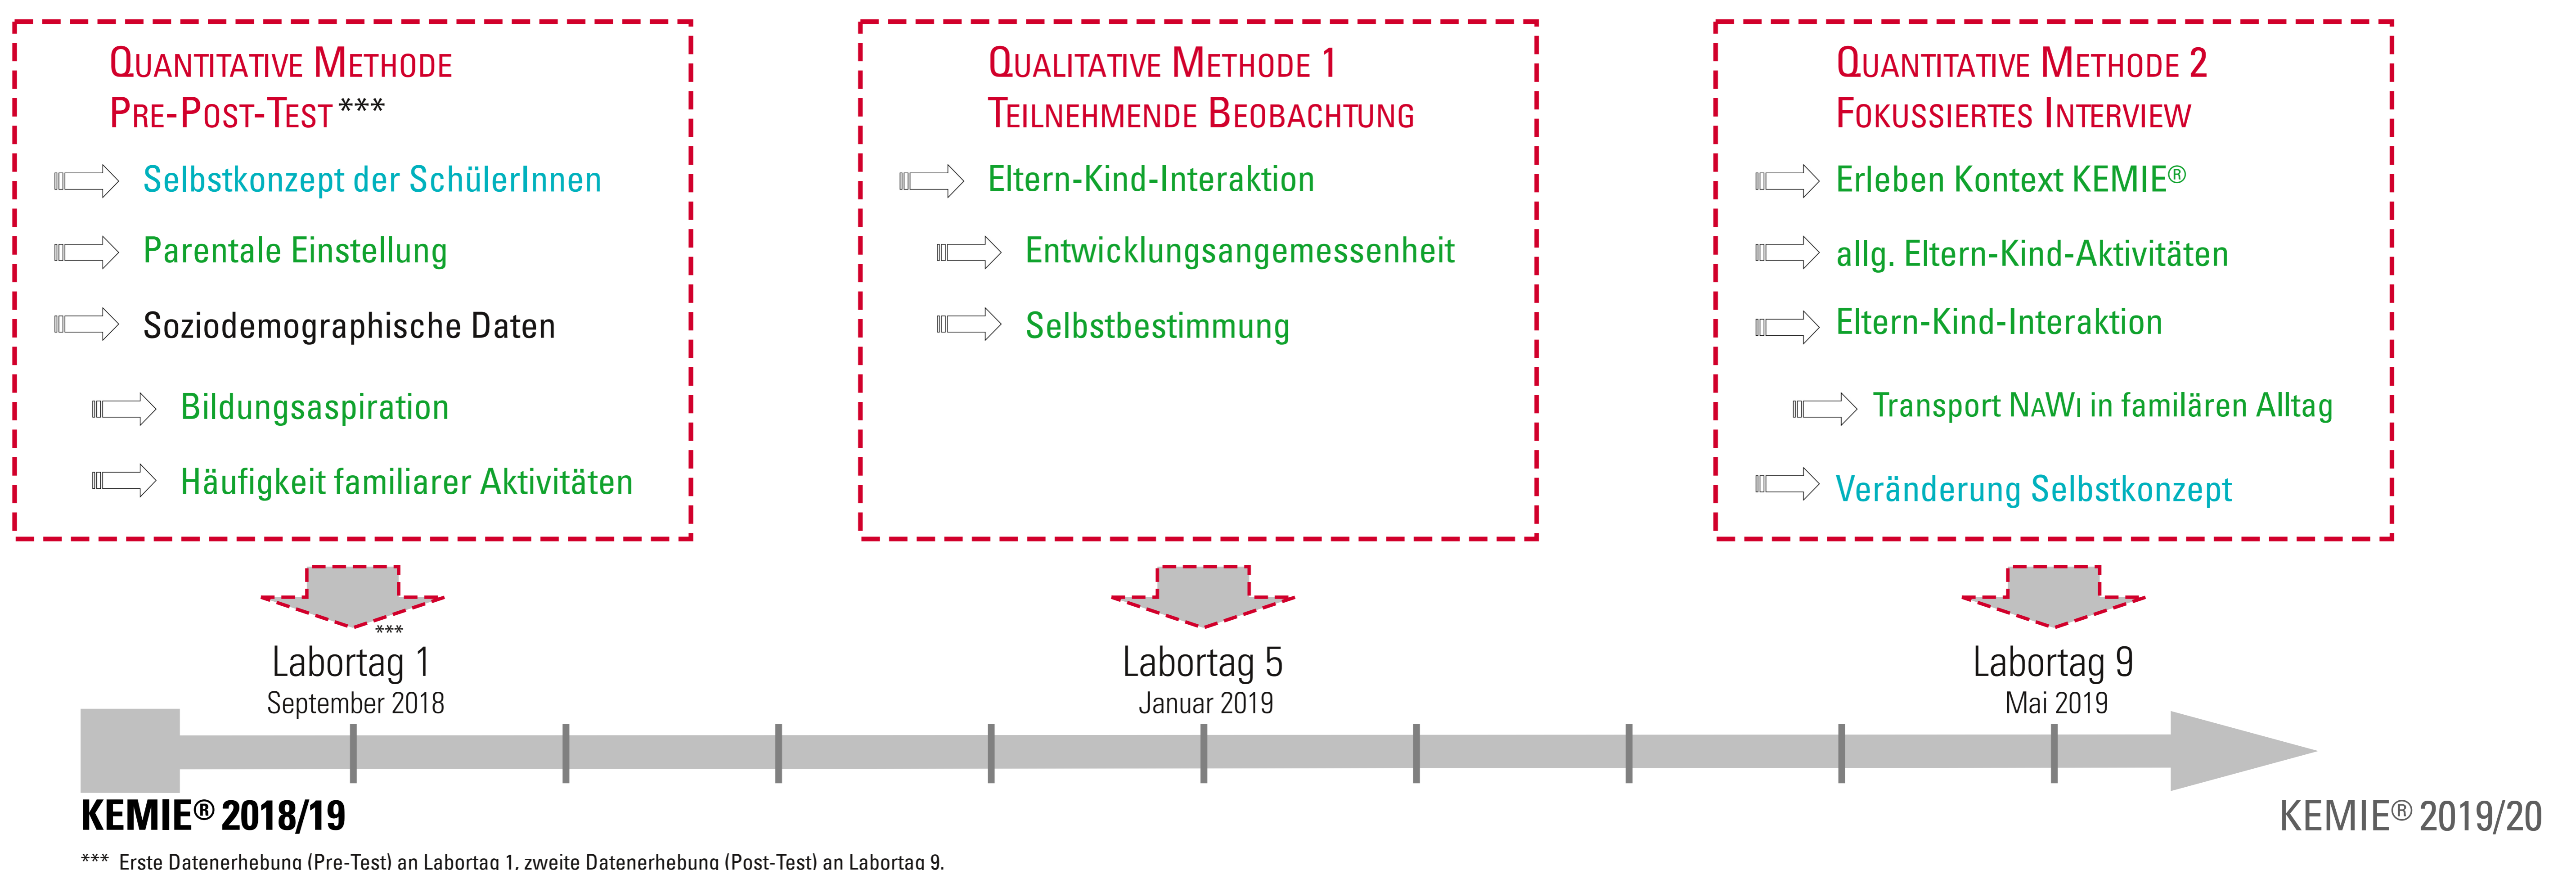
QUANTITATIVE METHODE
PRE-POST-TEST ***

Selbstkonzept der SchülerInnen

Parentale Einstellung

Soziodemographische Daten

Bildungsaspiration

Häufigkeit familiarer Aktivitäten

QUALITATIVE METHODE 1
TEILNEHMENDE BEOBACHTUNG

Eltern-Kind-Interaktion

Entwicklungsangemessenheit

Selbstbestimmung

QUANTITATIVE METHODE 2
FOKUSSIERTES INTERVIEW

Erleben Kontext KEMIE®

allg. Eltern-Kind-Aktivitäten

Eltern-Kind-Interaktion

Transport NAWI in familären Alltag

Veränderung Selbstkonzept

***
Labortag 1
September 2018

Labortag 5
Januar 2019

Labortag 9
Mai 2019

KEMIE® 2018/19

KEMIE® 2019/20

*** Erste Datenerhebung (Pre-Test) an Labortag 1, zweite Datenerhebung (Post-Test) an Labortag 9.